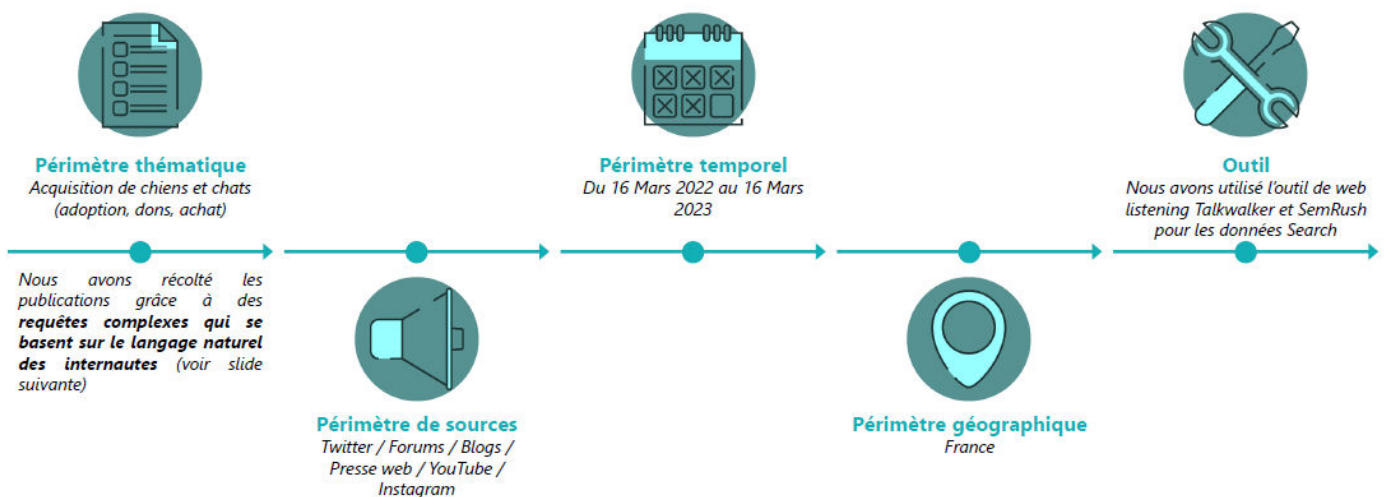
Périmètre thématique
Acquisition de chiens et chats (adoption, dons, achat)

Nous avons récolté les publications grâce à des **requêtes complexes qui se basent sur le langage naturel des internautes** (voir slide suivante)

Périmètre de sources
Twitter / Forums / Blogs / Presse web / YouTube / Instagram

Périmètre temporel
Du 16 Mars 2022 au 16 Mars 2023

Périmètre géographique
France

Outil
Nous avons utilisé l'outil de web listening Talkwalker et SemRush pour les données Search